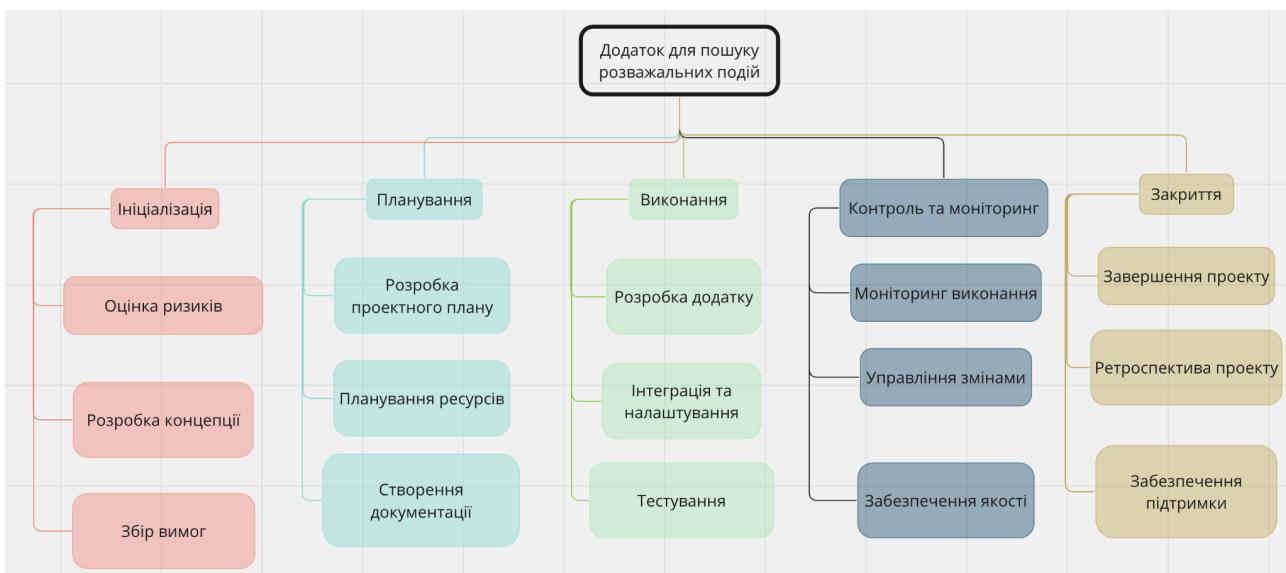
Додаток для пошуку розважальних подій

Ініціалізація

Оцінка ризиків

Розробка концепції

Збір вимог

Планування

Розробка проектного плану

Планування ресурсів

Створення документації

Виконання

Розробка додатку

Інтеграція та налаштування

Тестування

Контроль та моніторинг

Моніторинг виконання

Управління змінами

Забезпечення якості

Закриття

Завершення проекту

Ретроспектива проекту

Забезпечення підтримки